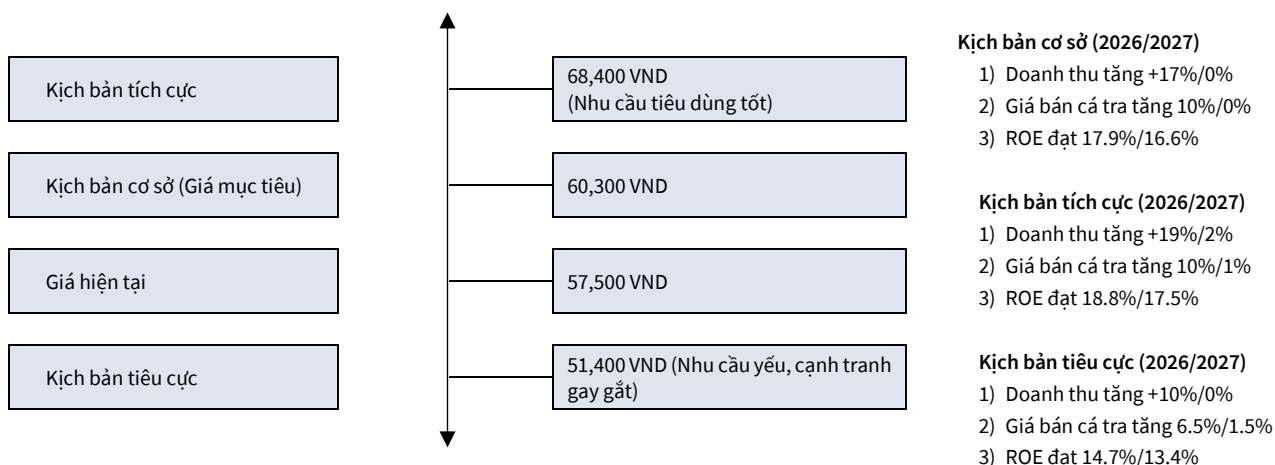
Kịch bản tích cực

68,400 VND
(Nhu cầu tiêu dùng tốt)

Kịch bản cơ sở (Giá mục tiêu)

60,300 VND

Giá hiện tại

57,500 VND

Kịch bản tiêu cực

51,400 VND (Nhu cầu yếu, cạnh tranh gay gắt)

**Kịch bản cơ sở (2026/2027)**
1) Doanh thu tăng +17%/0%
2) Giá bán cá tra tăng 10%/0%
3) ROE đạt 17.9%/16.6%

**Kịch bản tích cực (2026/2027)**
1) Doanh thu tăng +19%/2%
2) Giá bán cá tra tăng 10%/1%
3) ROE đạt 18.8%/17.5%

**Kịch bản tiêu cực (2026/2027)**
1) Doanh thu tăng +10%/0%
2) Giá bán cá tra tăng 6.5%/1.5%
3) ROE đạt 14.7%/13.4%